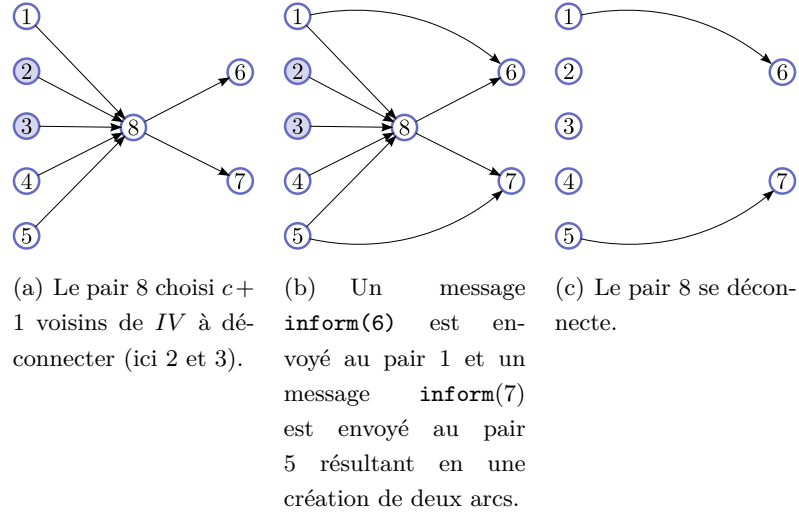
1
2
3
4
5
8
6
7

(a) Le pair 8 choisi $c+1$ voisins de $IV$ à déconnecter (ici 2 et 3).

1
2
3
4
5
8
6
7

(b) Un message inform(6) est envoyé au pair 1 et un message inform(7) est envoyé au pair 5 résultant en une création de deux arcs.

1
2
3
4
5
6
7

(c) Le pair 8 se déconnecte.